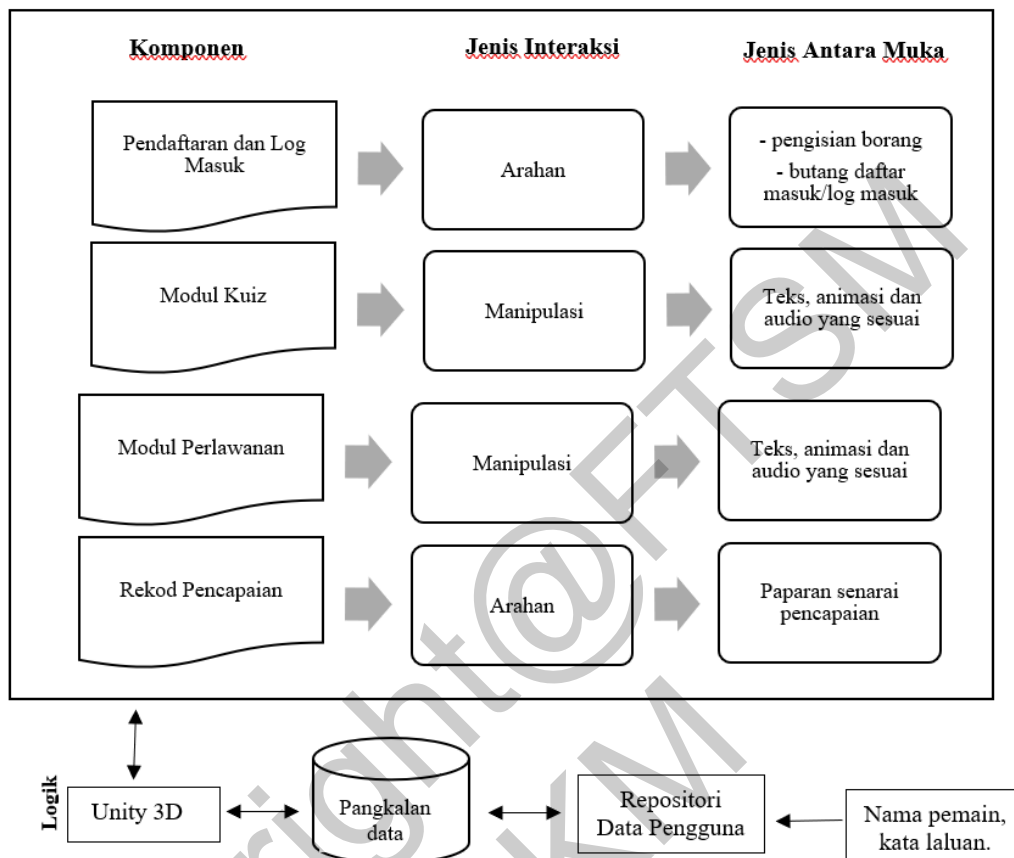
Komponen

Jenis Interaksi

Jenis Antara Muka

Pendaftaran dan Log Masuk

Arahan

- pengisian borang
- butang daftar masuk/log masuk

Modul Kuiz

Manipulasi

Teks, animasi dan audio yang sesuai

Modul Perlawanan

Manipulasi

Teks, animasi dan audio yang sesuai

Rekod Pencapaian

Arahan

Paparan senarai pencapaian

Logik

Unity 3D

Pangkalan data

Repositori Data Pengguna

Nama pemain, kata laluan.

Copyright@FTSM UKM